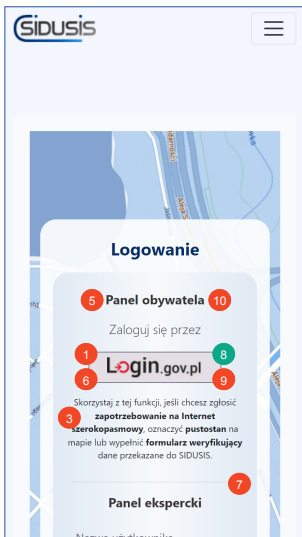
SIDUSIS

Logowanie

5 Panel obywatela 10

Zaloguj się przez

1 Login.gov.pl 8
6 9

3 Skorzystaj z tej funkcji, jeśli chcesz zgłosić zapotrzebowanie na Internet szerokopasmowy, oznaczyć pustostan na mapie lub wypełnić formularz weryfikujący dane przekazane do SIDUSIS.

7

Panel ekspercki

Nazwa użytkownika